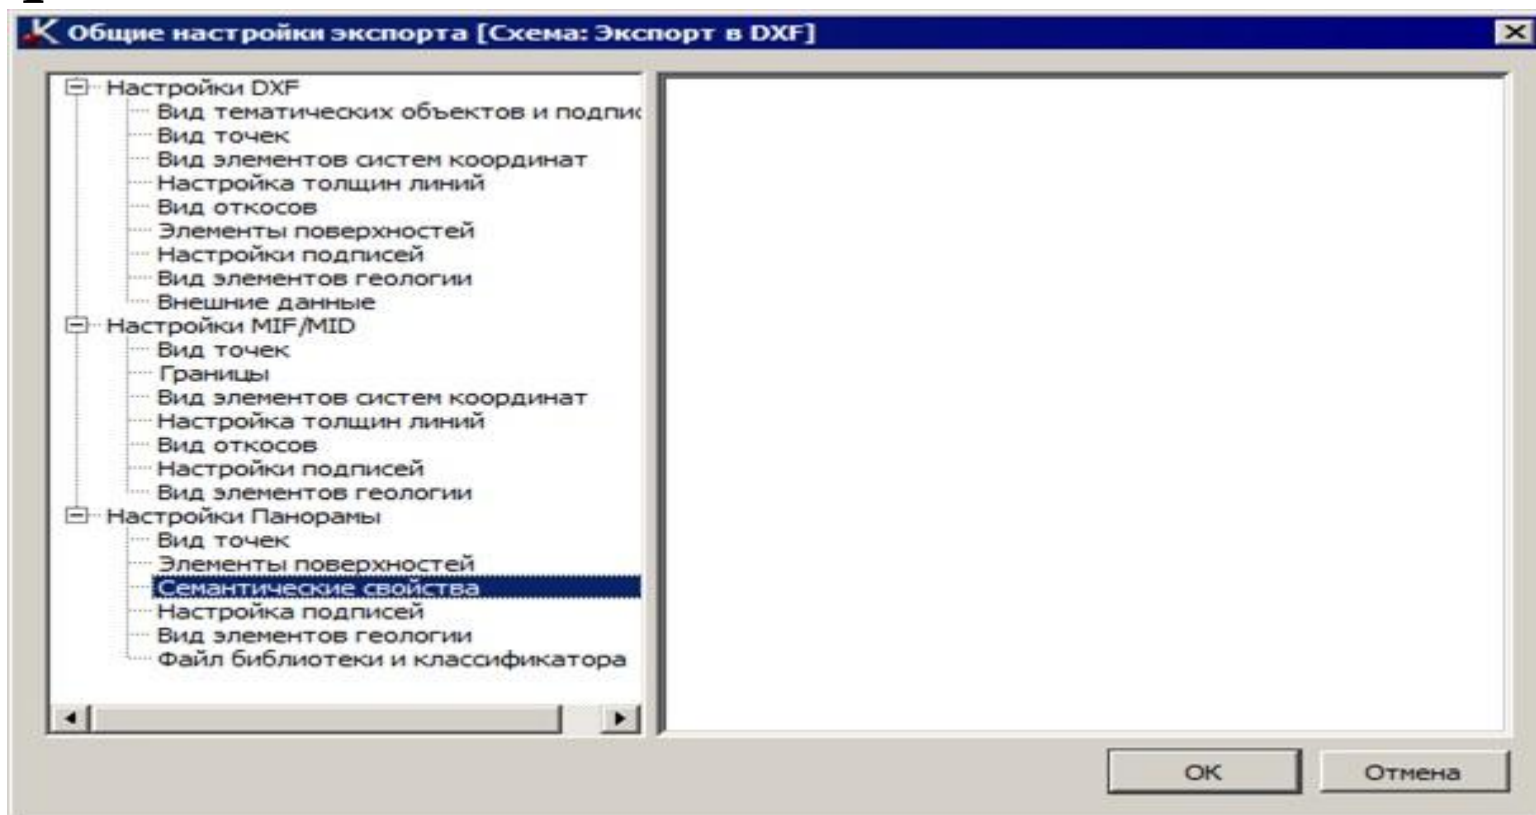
Общие настройки экспорта [Схема: Экспорт в DXF]

Настройки DXF
Вид тематических объектов и подпис
Вид точек
Вид элементов систем координат
Настройка толщин линий
Вид откосов
Элементы поверхностей
Настройки подписей
Вид элементов геологии
Внешние данные
Настройки MIF/MID
Вид точек
Границы
Вид элементов систем координат
Настройка толщин линий
Вид откосов
Настройки подписей
Вид элементов геологии
Настройки Панорамы
Вид точек
Элементы поверхностей
Семантические свойства
Настройка подписей
Вид элементов геологии
Файл библиотеки и классификатора

OK
Отмена